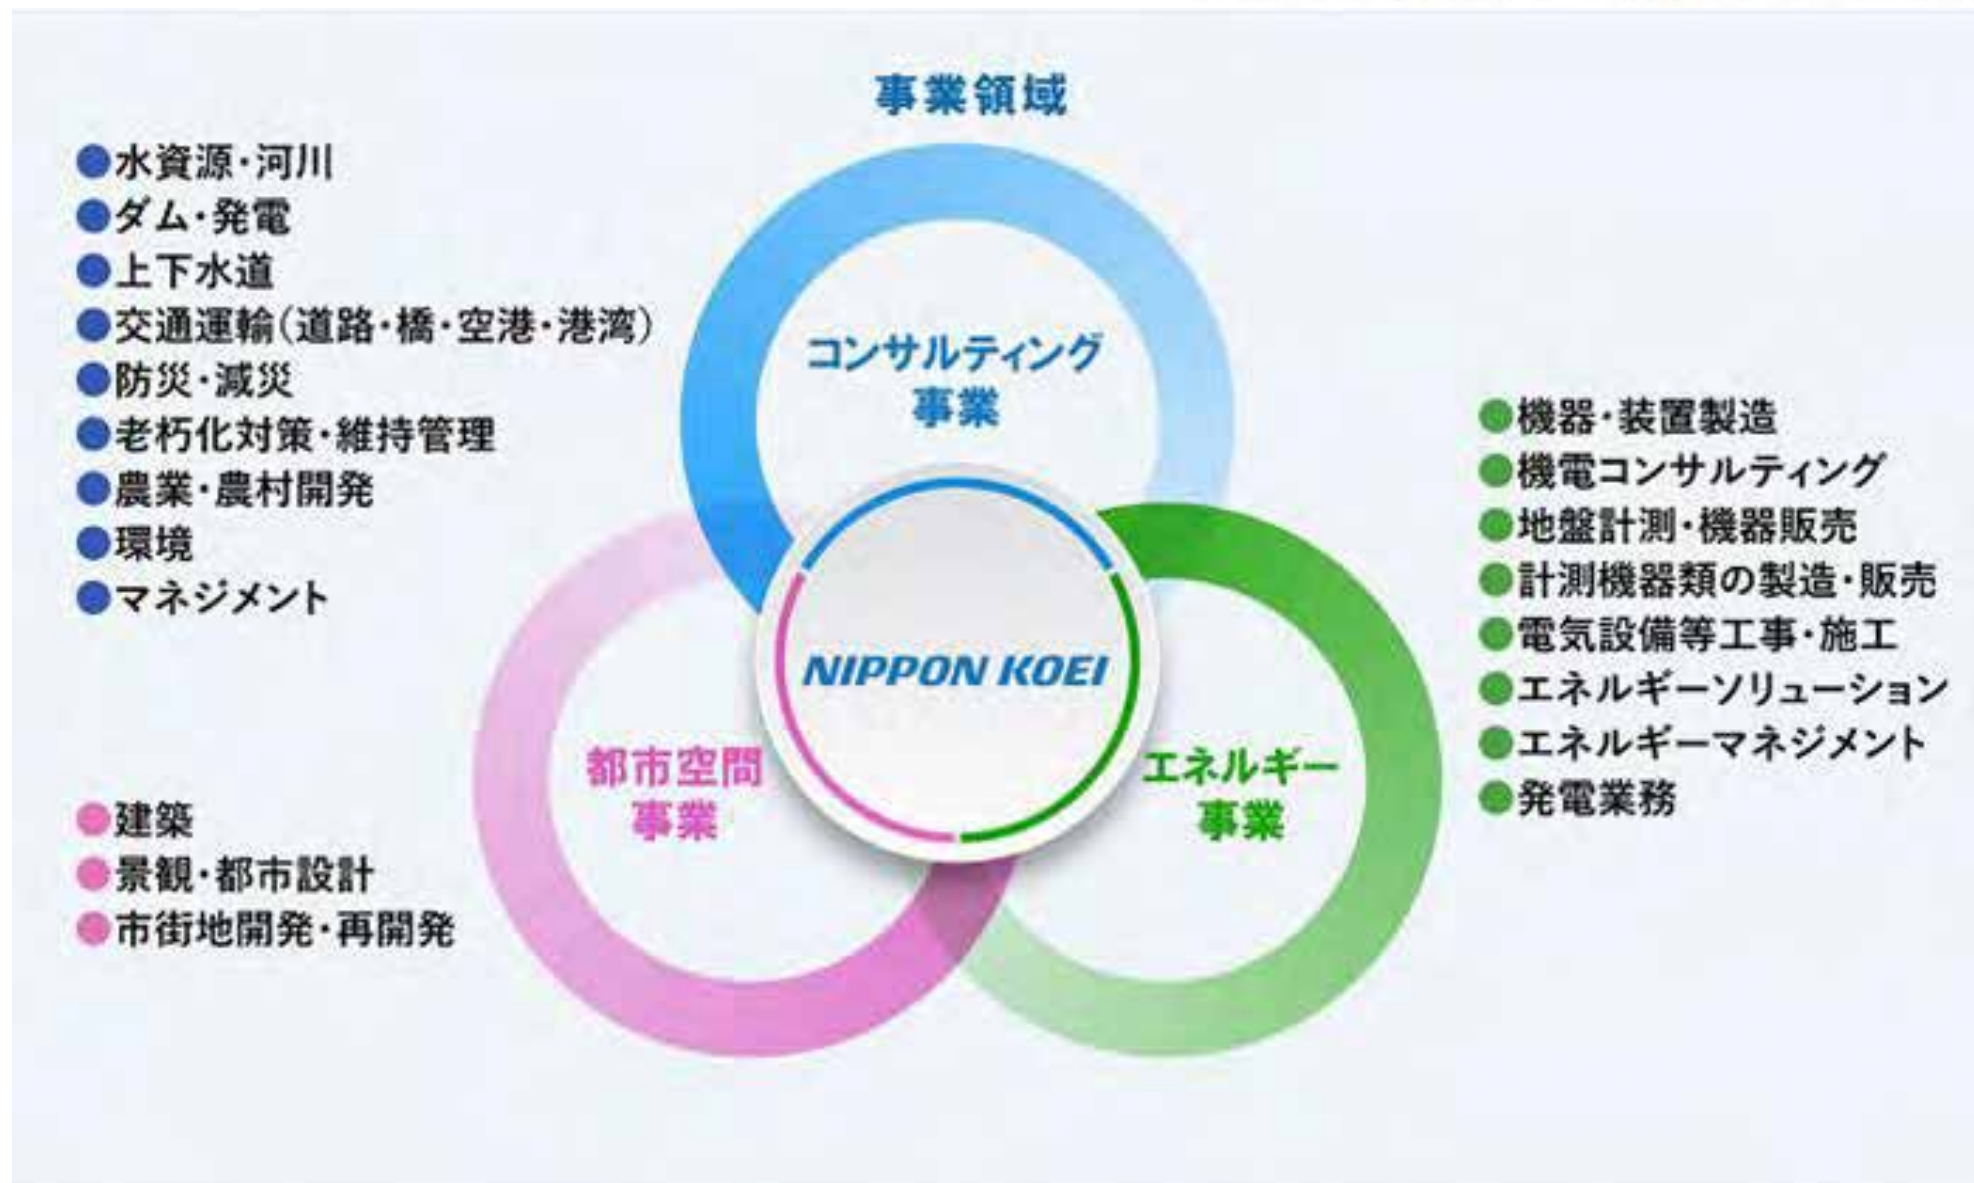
事業領域

●水資源・河川
●ダム・発電
●上下水道
●交通運輸（道路・橋・空港・港湾）
●防災・減災
●老朽化対策・維持管理
●農業・農村開発
●環境
●マネジメント

コンサルティング事業

●機器・装置製造
●機電コンサルティング
●地盤計測・機器販売
●計測機器類の製造・販売
●電気設備等工事・施工
●エネルギーソリューション
●エネルギーマネジメント
●発電業務

NIPPON KOEI

都市空間事業

エネルギー事業

●建築
●景観・都市設計
●市街地開発・再開発